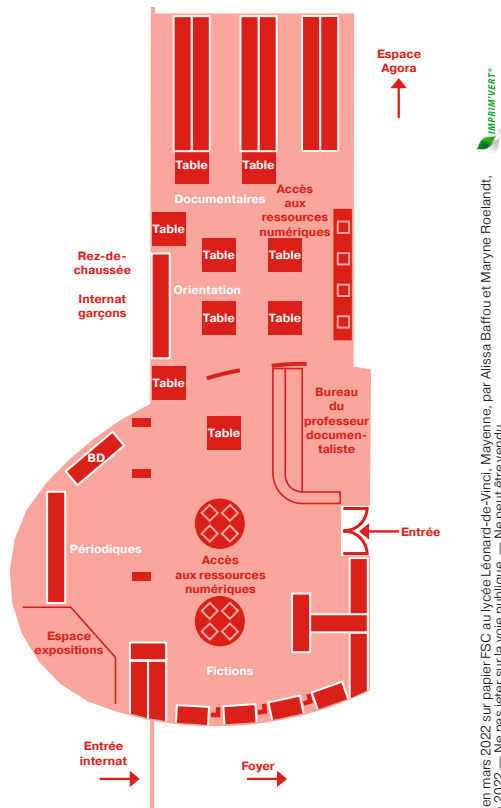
Espace Agora

Table
Table
Documentaires
Accès aux ressources numériques
Table
Table
Table
Rez-de-chaussée
Internat garçons
Orientation
Table
Table
Table
Bureau du professeur documentaliste
Table
BD
Entrée
Périodiques
Accès aux ressources numériques
Espace expositions
Fictions
Entrée internat
Foyer

IMPRIM'VERT®

en mars 2022 sur papier FSC au lycée Léonard-de-Vinci, Mayenne, par Alissa Baffou et Maryne Roelandt,
2022 — Ne pas jeter sur la voie publique — Ne peut être vendu